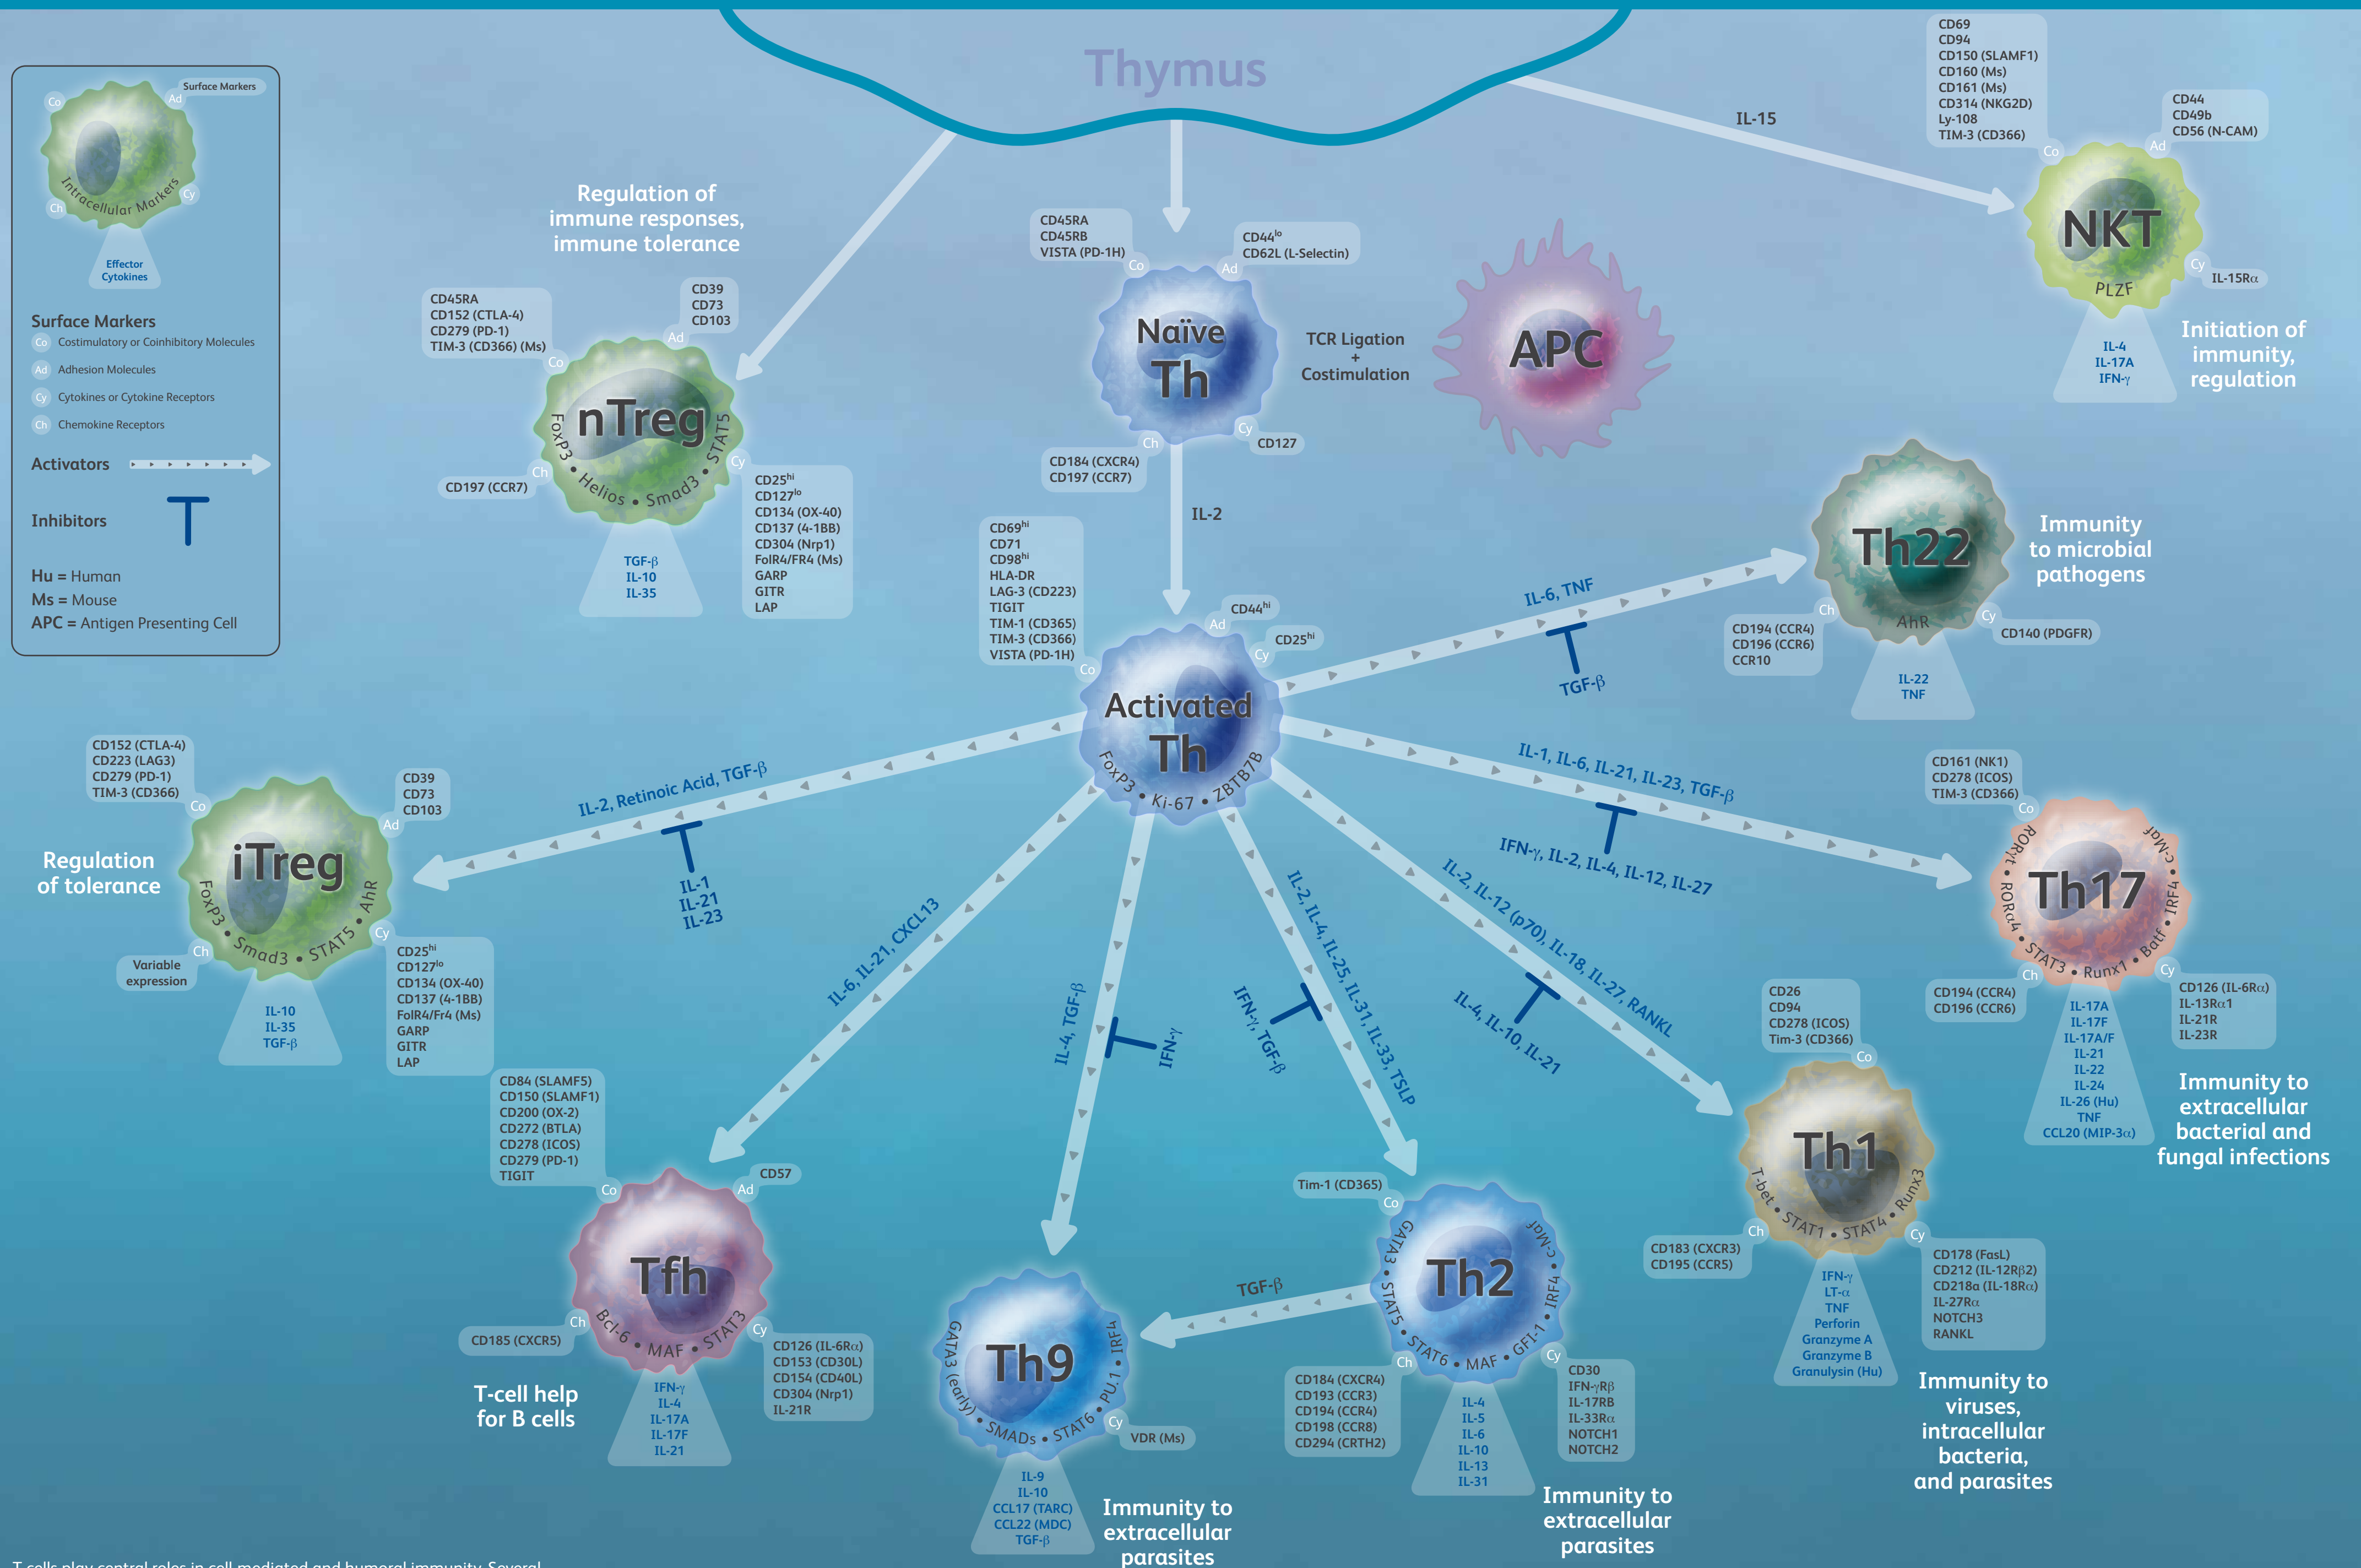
Thymus

Surface Markers
Co Ad Cy Ch
Intracellular Markers
Effector Cytokines

Surface Markers
Co Costimulatory or Coinhibitory Molecules
Ad Adhesion Molecules
Cy Cytokines or Cytokine Receptors
Ch Chemokine Receptors
Activators
Inhibitors
Hu = Human
Ms = Mouse
APC = Antigen Presenting Cell

Regulation of immune responses, immune tolerance

CD45RA
CD152 (CTLA-4)
CD279 (PD-1)
TIM-3 (CD366) (Ms)
CD39
CD73
CD103
nTreg
FoxP3 • Helios • Smad3 • STAT5
CD197 (CCR7)
CD25$^{hi}$
CD127$^{lo}$
CD134 (OX-40)
CD137 (4-1BB)
CD304 (Nrp1)
FolR4/FR4 (Ms)
GARP
GITR
LAP
TGF-β
IL-10
IL-35

CD45RA
CD45RB
VISTA (PD-1H)
CD44$^{lo}$
CD62L (L-Selectin)
Naïve Th
TCR Ligation + Costimulation
CD184 (CXCR4)
CD197 (CCR7)
CD127
IL-2
APC

IL-15
CD69
CD94
CD150 (SLAMF1)
CD160 (Ms)
CD161 (Ms)
CD314 (NKG2D)
Ly-108
TIM-3 (CD366)
CD44
CD49b
CD56 (N-CAM)
NKT
PLZF
IL-15Rα
IL-4
IL-17A
IFN-γ
Initiation of immunity, regulation

CD69$^{hi}$
CD71
CD98$^{hi}$
HLA-DR
LAG-3 (CD223)
TIGIT
TIM-1 (CD365)
TIM-3 (CD366)
VISTA (PD-1H)
CD44$^{hi}$
CD25$^{hi}$
Activated Th
FoxP3 • Ki-67 • ZBTB7B

IL-6, TNF
TGF-β
Th22
AhR
Immunity to microbial pathogens
CD194 (CCR4)
CD196 (CCR6)
CCR10
CD140 (PDGFR)
IL-22
TNF

IL-1, IL-6, IL-21, IL-23, TGF-β
IFN-γ, IL-2, IL-4, IL-12, IL-27
CD161 (NK1)
CD278 (ICOS)
TIM-3 (CD366)
Th17
RORγt • RORα4 • STAT3 • Runx1 • Batf • IRF4 • c-Maf
CD194 (CCR4)
CD196 (CCR6)
CD126 (IL-6Rα)
IL-13Rα1
IL-21R
IL-23R
IL-17A
IL-17F
IL-17A/F
IL-21
IL-22
IL-24
IL-26 (Hu)
TNF
CCL20 (MIP-3α)
Immunity to extracellular bacterial and fungal infections

CD152 (CTLA-4)
CD223 (LAG3)
CD279 (PD-1)
TIM-3 (CD366)
CD39
CD73
CD103
IL-2, Retinoic Acid, TGF-β
IL-1
IL-21
IL-23
Regulation of tolerance
iTreg
FoxP3 • Smad3 • STAT5 • AhR
Variable expression
CD25$^{hi}$
CD127$^{lo}$
CD134 (OX-40)
CD137 (4-1BB)
FolR4/Fr4 (Ms)
GARP
GITR
LAP
IL-10
IL-35
TGF-β

IL-6, IL-21, CXCL13
IL-4, TGF-β
IFN-γ
IL-2, IL-4, IL-25, IL-31, IL-33, TSLP
IFN-γ, TGF-β
IL-2, IL-12 (p70), IL-18, IL-27, RANKL
IL-4, IL-10, IL-21

CD26
CD94
CD278 (ICOS)
Tim-3 (CD366)
Th1
T-bet • STAT1 • STAT4 • Runx3
CD183 (CXCR3)
CD195 (CCR5)
CD178 (FasL)
CD212 (IL-12Rβ2)
CD218a (IL-18Rα)
IL-27Rα
NOTCH3
RANKL
IFN-γ
LT-α
TNF
Perforin
Granzyme A
Granzyme B
Granulysin (Hu)
Immunity to viruses, intracellular bacteria, and parasites

CD84 (SLAMF5)
CD150 (SLAMF1)
CD200 (OX-2)
CD272 (BTLA)
CD278 (ICOS)
CD279 (PD-1)
TIGIT
CD57
Tfh
Bcl-6 • MAF • STAT3
CD185 (CXCR5)
CD126 (IL-6Rα)
CD153 (CD30L)
CD154 (CD40L)
CD304 (Nrp1)
IL-21R
IFN-γ
IL-4
IL-17A
IL-17F
IL-21
T-cell help for B cells

TGF-β
Th9
GATA3 (early) • SMADs • STAT6 • PU.1 • IRF4
VDR (Ms)
IL-9
IL-10
CCL17 (TARC)
CCL22 (MDC)
TGF-β
Immunity to extracellular parasites

Tim-1 (CD365)
Th2
GATA3 • STAT5 • STAT6 • MAF • GFI-1 • IRF4 • c-Maf
CD184 (CXCR4)
CD193 (CCR3)
CD194 (CCR4)
CD198 (CCR8)
CD294 (CRTH2)
CD30
IFN-γRβ
IL-17RB
IL-33Rα
NOTCH1
NOTCH2
IL-4
IL-5
IL-6
IL-10
IL-13
IL-31
Immunity to extracellular parasites

T cells play central roles in cell mediated and humoral immunity. Several